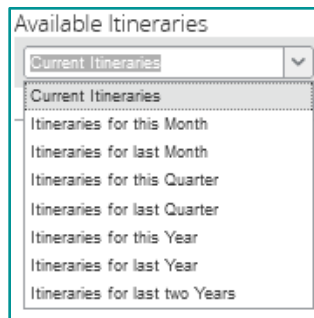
Available Itineraries

Current Itineraries

Current Itineraries
Itineraries for this Month
Itineraries for last Month
Itineraries for this Quarter
Itineraries for last Quarter
Itineraries for this Year
Itineraries for last Year
Itineraries for last two Years